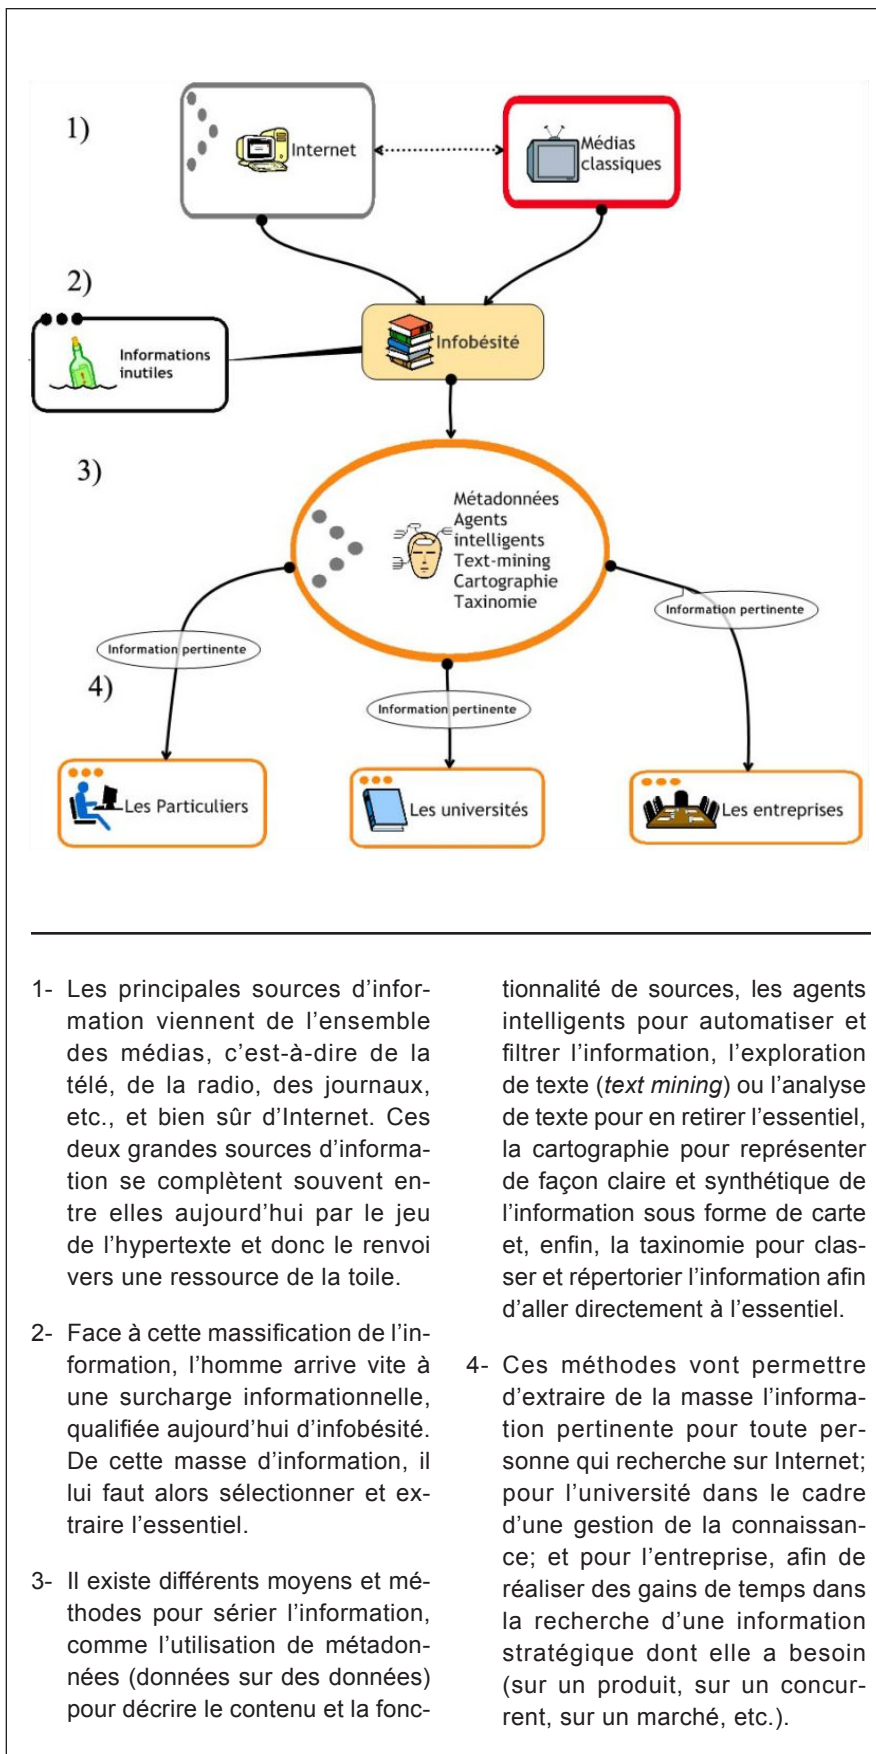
1)

Internet

Médias classiques

2)

Informations inutiles

Infobésité

3)

Métadonnées
Agents intelligents
Text-mining
Cartographie
Taxinomie

Information pertinente

Information pertinente

4)

Information pertinente

Les Particuliers

Les universités

Les entreprises

1- Les principales sources d'information viennent de l'ensemble des médias, c'est-à-dire de la télé, de la radio, des journaux, etc., et bien sûr d'Internet. Ces deux grandes sources d'information se complètent souvent entre elles aujourd'hui par le jeu de l'hypertexte et donc le renvoi vers une ressource de la toile.

2- Face à cette massification de l'information, l'homme arrive vite à une surcharge informationnelle, qualifiée aujourd'hui d'infobésité. De cette masse d'information, il lui faut alors sélectionner et extraire l'essentiel.

3- Il existe différents moyens et méthodes pour sérier l'information, comme l'utilisation de métadonnées (données sur des données) pour décrire le contenu et la fonctionnalité de sources, les agents intelligents pour automatiser et filtrer l'information, l'exploration de texte (*text mining*) ou l'analyse de texte pour en retirer l'essentiel, la cartographie pour représenter de façon claire et synthétique de l'information sous forme de carte et, enfin, la taxinomie pour classer et répertorier l'information afin d'aller directement à l'essentiel.

4- Ces méthodes vont permettre d'extraire de la masse l'information pertinente pour toute personne qui recherche sur Internet; pour l'université dans le cadre d'une gestion de la connaissance; et pour l'entreprise, afin de réaliser des gains de temps dans la recherche d'une information stratégique dont elle a besoin (sur un produit, sur un concurrent, sur un marché, etc.).